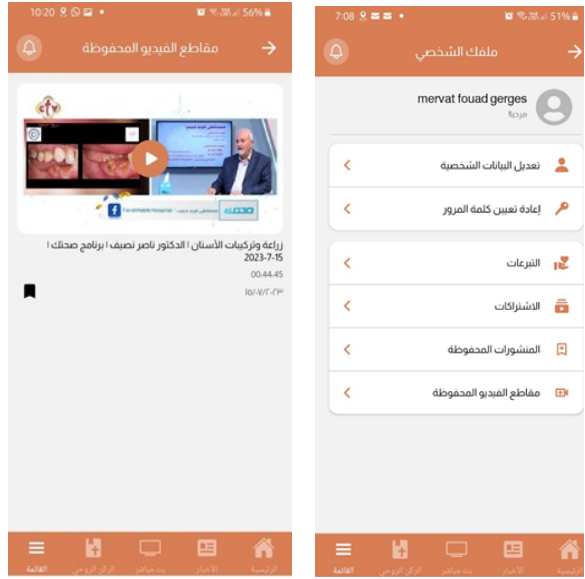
10:20 56%

مقاطع الفيديو المحفوظة

زراعة وتركيبات الأسنان | الدكتور ناصر نصيف | برنامج صحتك | 15-7-2023

00:44:45

١٥-٧-٢٠٢٣

القائمة
الركن الروحي
بث مباشر
الأخبار
الرئيسية

7:08 51%

ملفك الشخصي

mervat fouad gerges
مرحبا

تعديل البيانات الشخصية

إعادة تعيين كلمة المرور

التبرعات

الاشتراكات

المنشورات المحفوظة

مقاطع الفيديو المحفوظة

القائمة
الركن الروحي
بث مباشر
الأخبار
الرئيسية